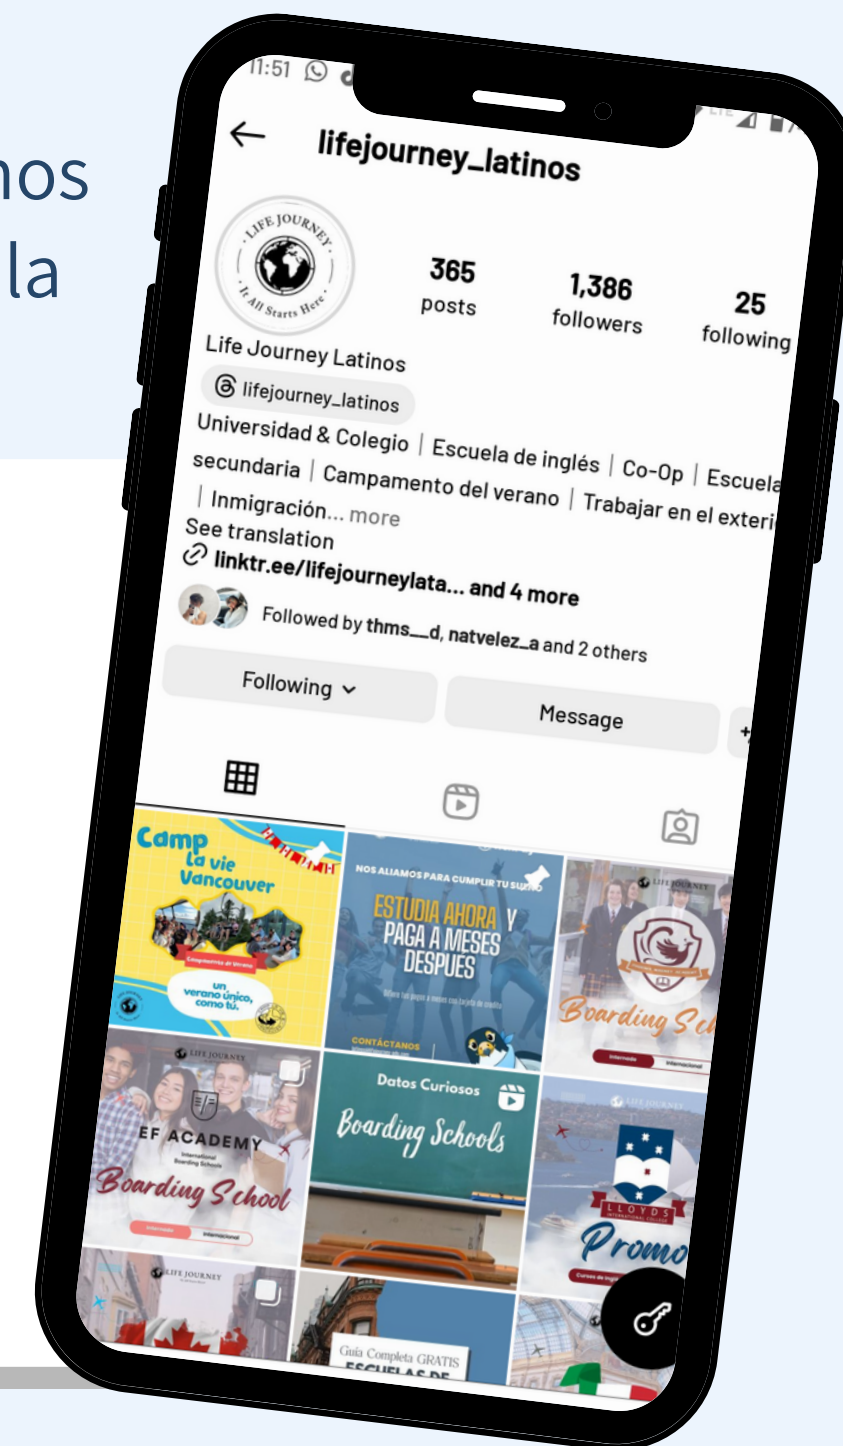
nos
la

11:51

lifejourney_latinos

LIFE JOURNEY
It All Starts Here

365
posts

1,386
followers

25
following

Life Journey Latinos

lifejourney_latinos

Universidad & Colegio | Escuela de inglés | Co-Op | Escuela secundaria | Campamento del verano | Trabajar en el exteri | Inmigración... more

See translation

linktr.ee/lifejourneylata... and 4 more

Followed by thms__d, natvelez_a and 2 others

Following

Message

Camp La vie Vancouver

un verano único, como tú.

NOS ALIAMOS PARA CUMPLIR TU SUEÑO

ESTUDIA AHORA Y PAGA A MESES DESPUES

CONTÁCTANOS

LIFE JOURNEY

Boarding Sch

LIFE JOURNEY

EF ACADEMY

Boarding School

Datos Curiosos

Boarding Schools

LIFE JOURNEY

LLOYDS

Promo

LIFE JOURNEY

Guía Completa GRATIS
ESCUELAS DE